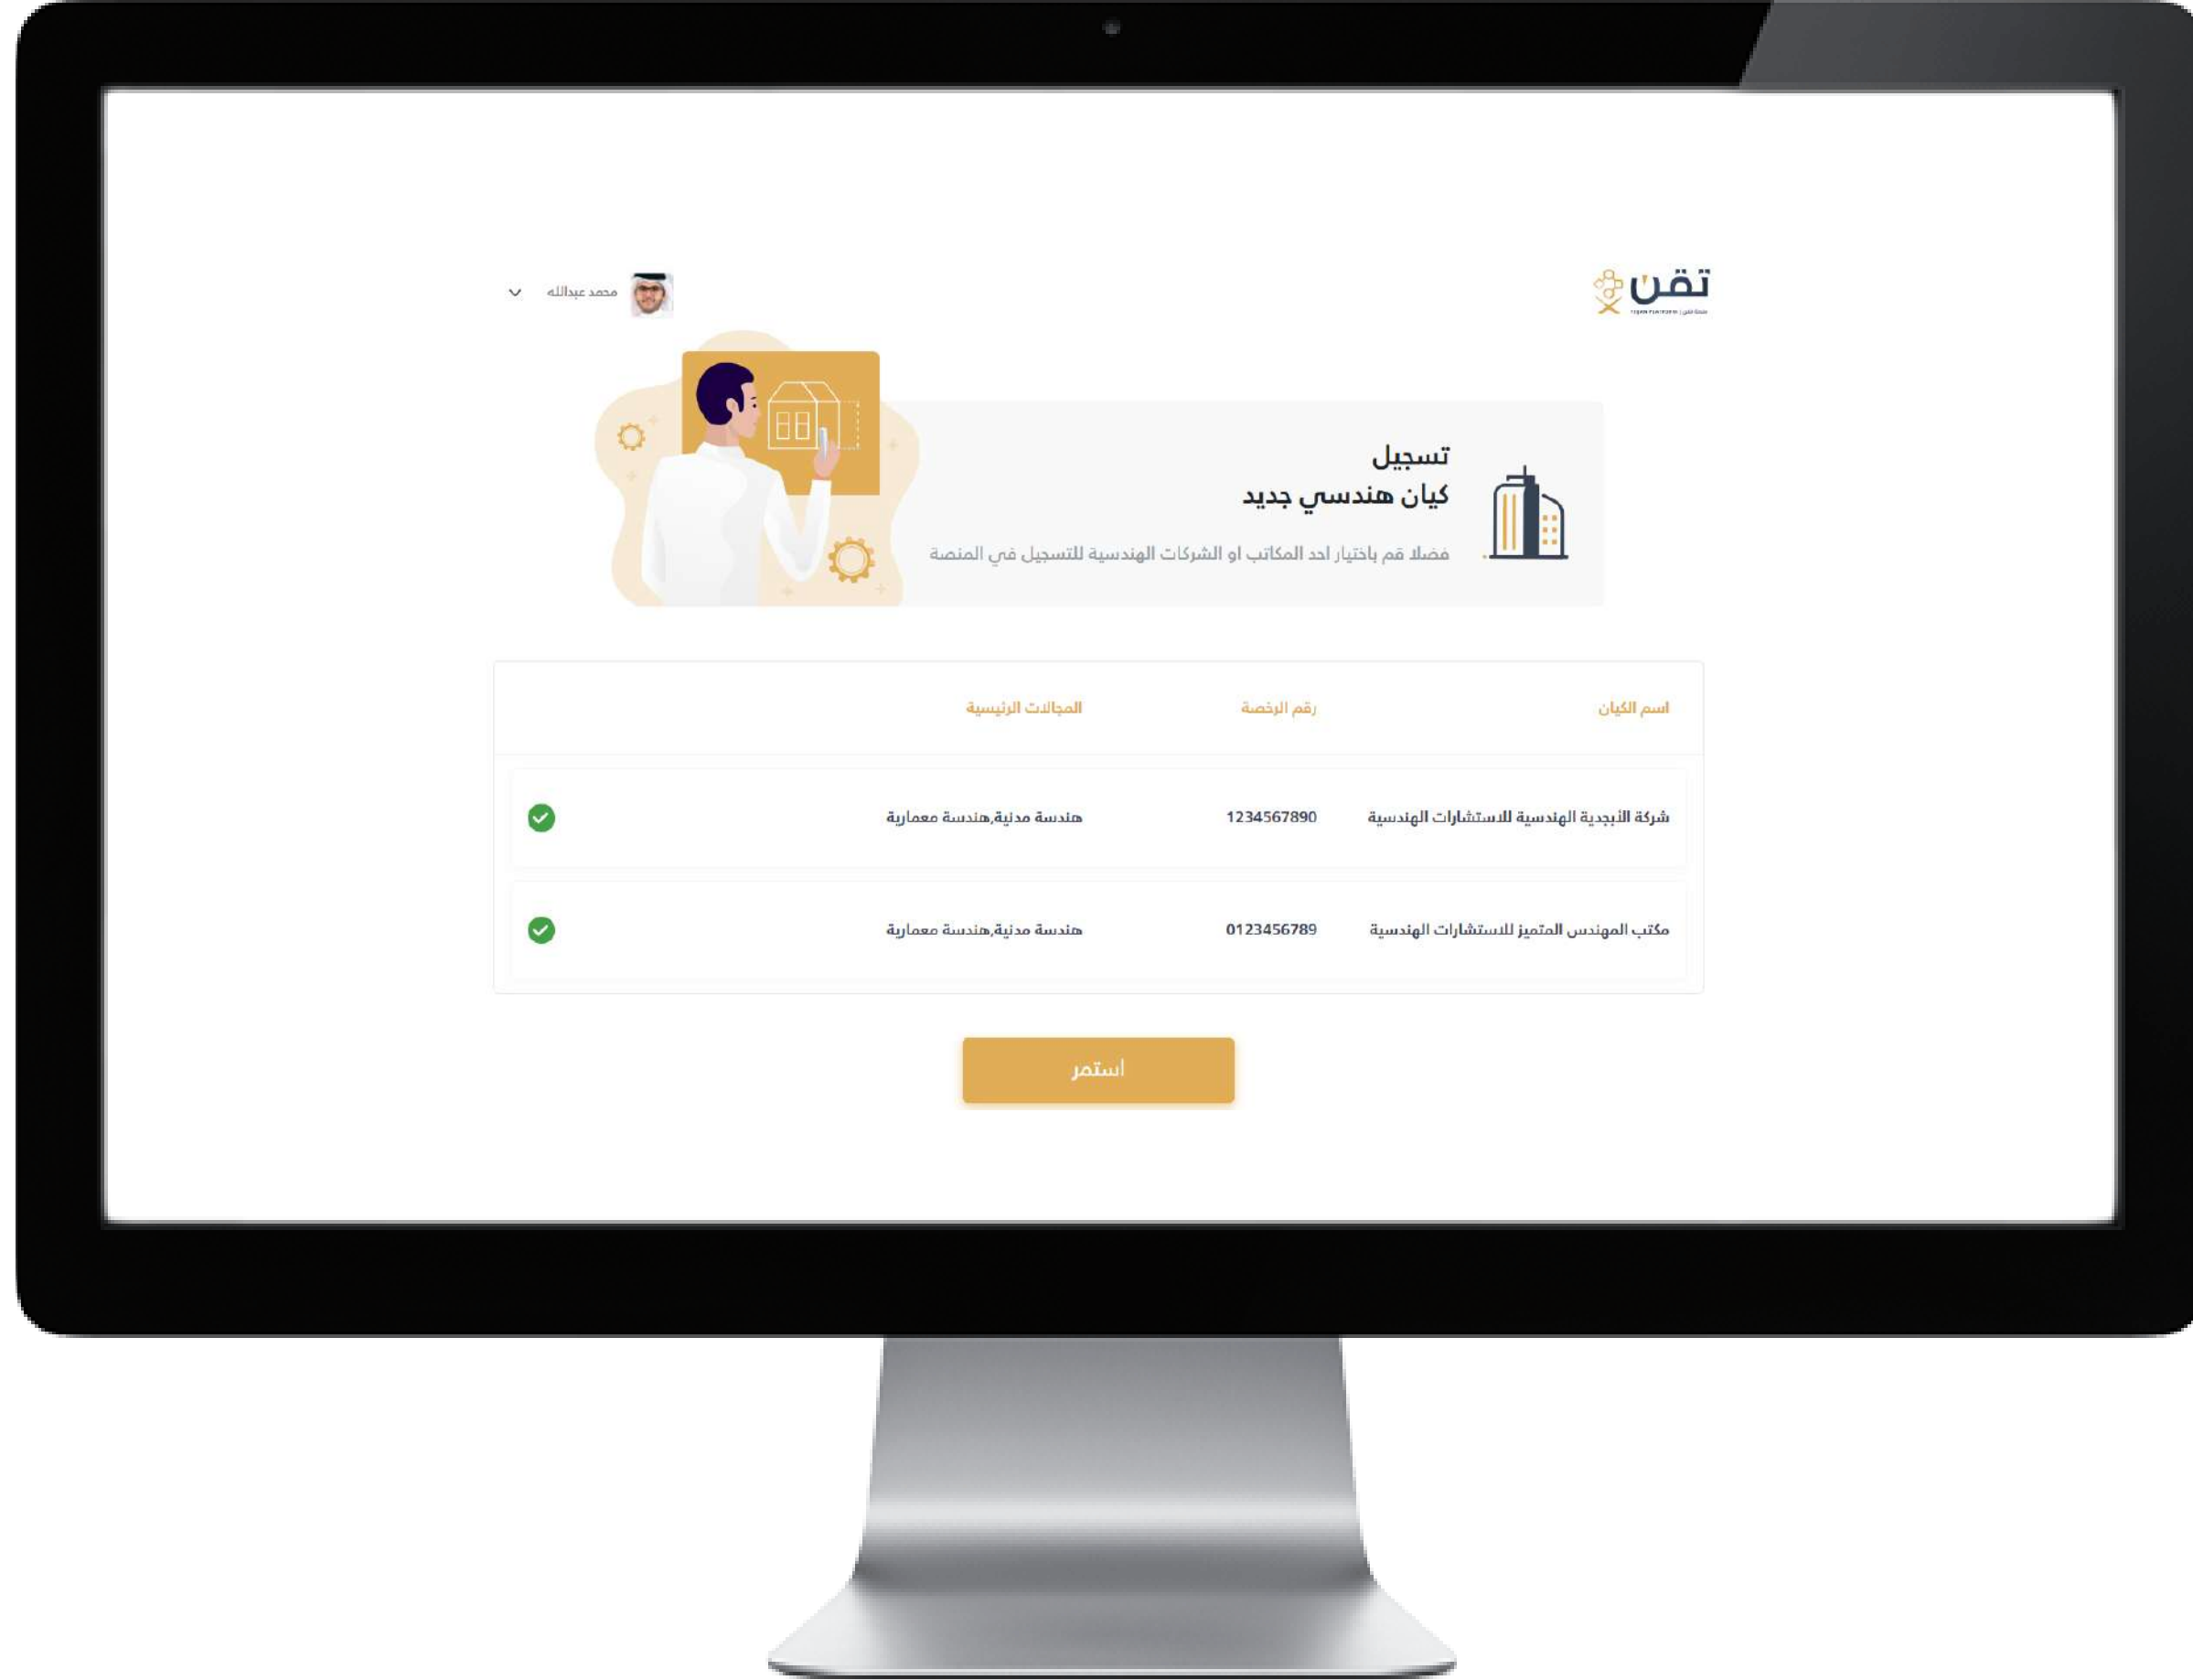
تقن

محمد عبدالله

تسجيل
كيان هندسي جديد

فضلا قم باختيار احد المكاتب او الشركات الهندسية للتسجيل في المنصة

| اسم الكيان | رقم الرخصة | المجالات الرئيسية |
|---|---|---|
| شركة الأبجدية الهندسية للاستشارات الهندسية | 1234567890 | هندسة مدنية,هندسة معمارية |
| مكتب المهندس المتميز للاستشارات الهندسية | 0123456789 | هندسة مدنية,هندسة معمارية |

استمر